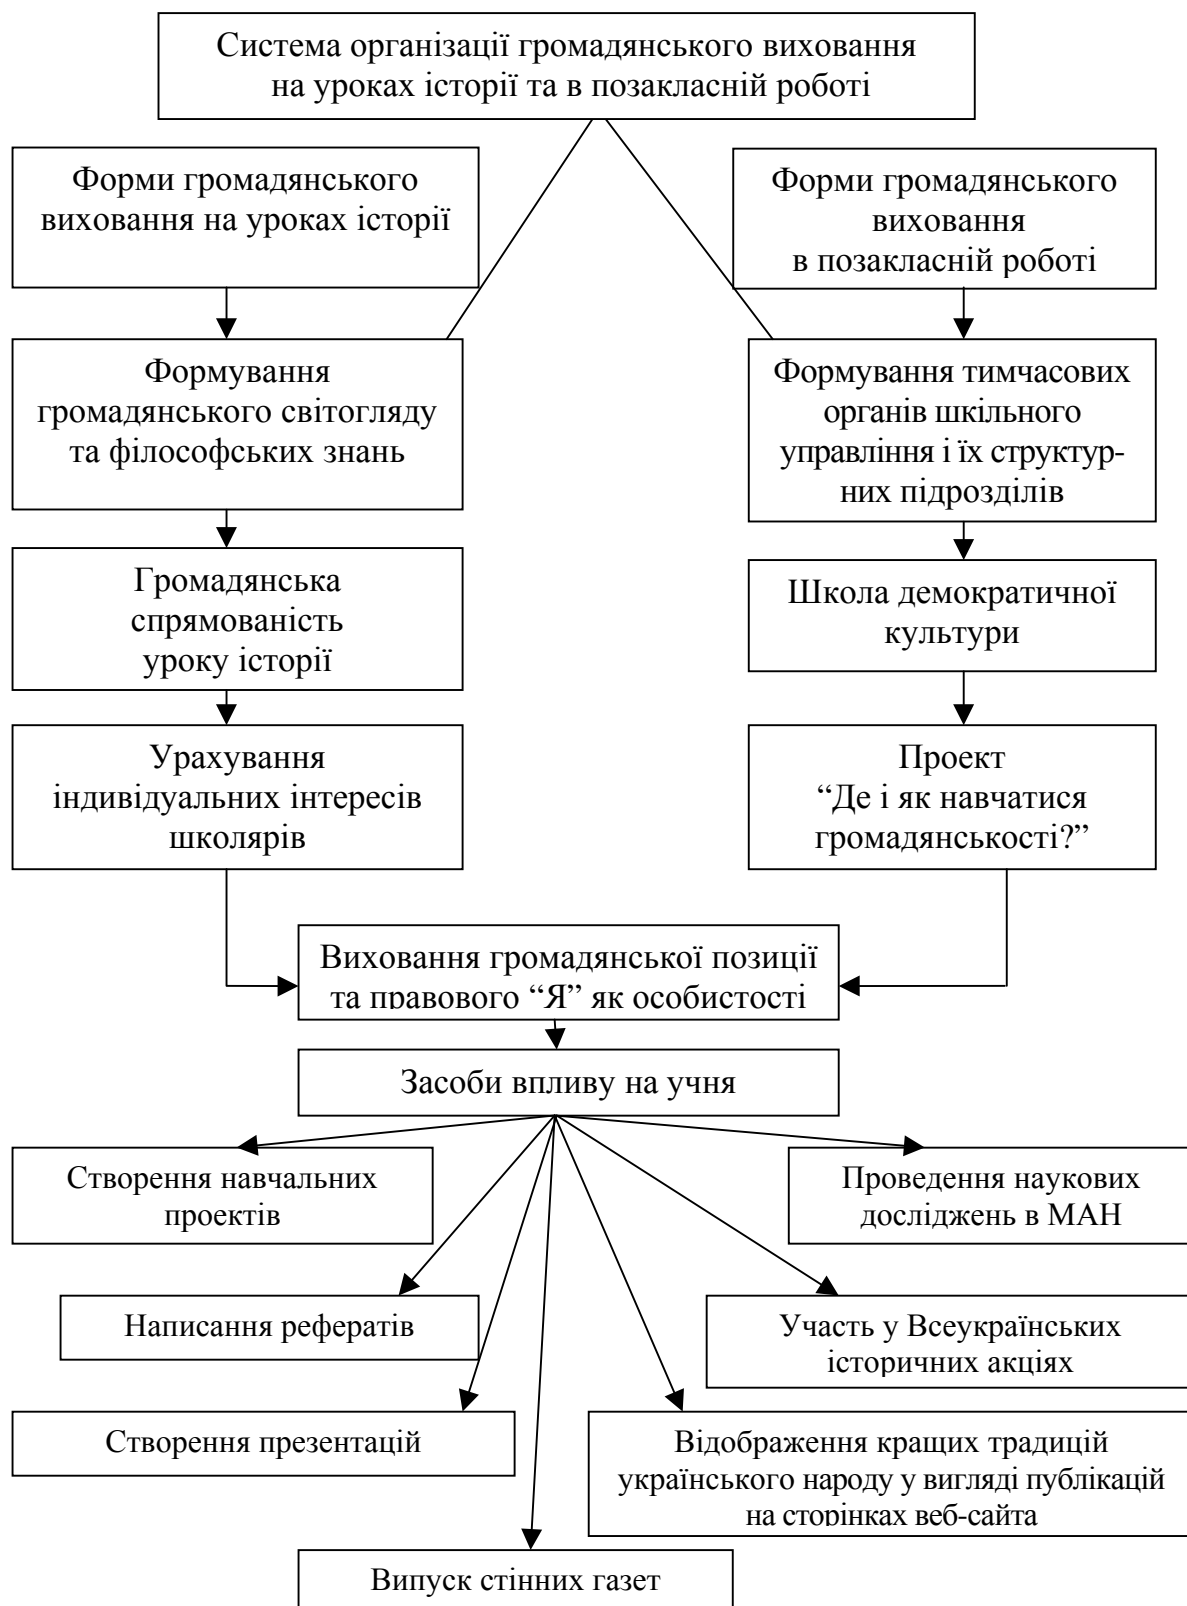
Система організації громадянського виховання на уроках історії та в позакласній роботі

Форми громадянського виховання на уроках історії

Формування громадянського світогляду та філософських знань

Громадянська спрямованість уроку історії

Урахування індивідуальних інтересів школярів

Форми громадянського виховання в позакласній роботі

Формування тимчасових органів шкільного управління і їх структурних підрозділів

Школа демократичної культури

Проект "Де і як навчатися громадянськості?"

Виховання громадянської позиції та правового "Я" як особистості

Засоби впливу на учня

Створення навчальних проектів

Проведення наукових досліджень в МАН

Написання рефератів

Участь у Всеукраїнських історичних акціях

Створення презентацій

Відображення кращих традицій українського народу у вигляді публікацій на сторінках веб-сайта

Випуск стінних газет